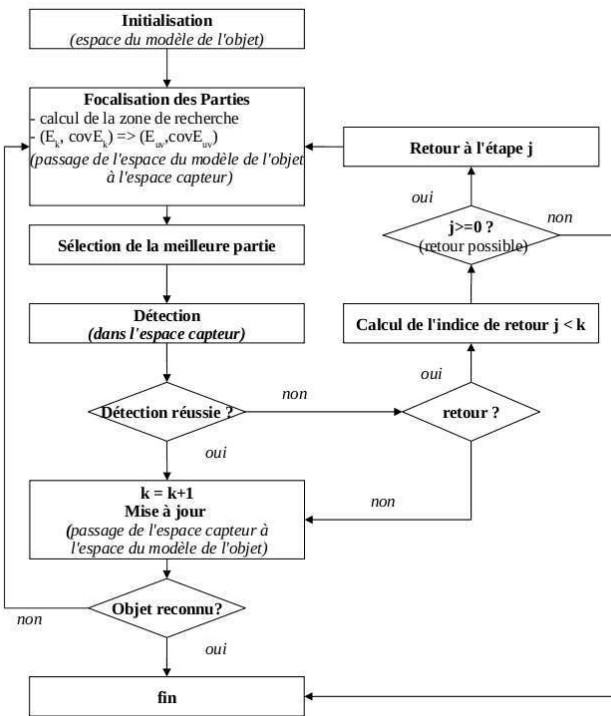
Initialisation
(espace du modèle de l'objet)

Focalisation des Parties
- calcul de la zone de recherche
- $(E_k, covE_k) \Rightarrow (E_{uv}, covE_{uv})$
(passage de l'espace du modèle de l'objet à l'espace capteur)

Retour à l'étape j

oui

j>=0 ?
(retour possible)

non

Sélection de la meilleure partie

Détection
(dans l'espace capteur)

Calcul de l'indice de retour j < k

oui

non

Détection réussie ?

retour ?

oui

k = k+1
Mise à jour
(passage de l'espace capteur à l'espace du modèle de l'objet)

non

Objet reconnu?

non

oui

fin